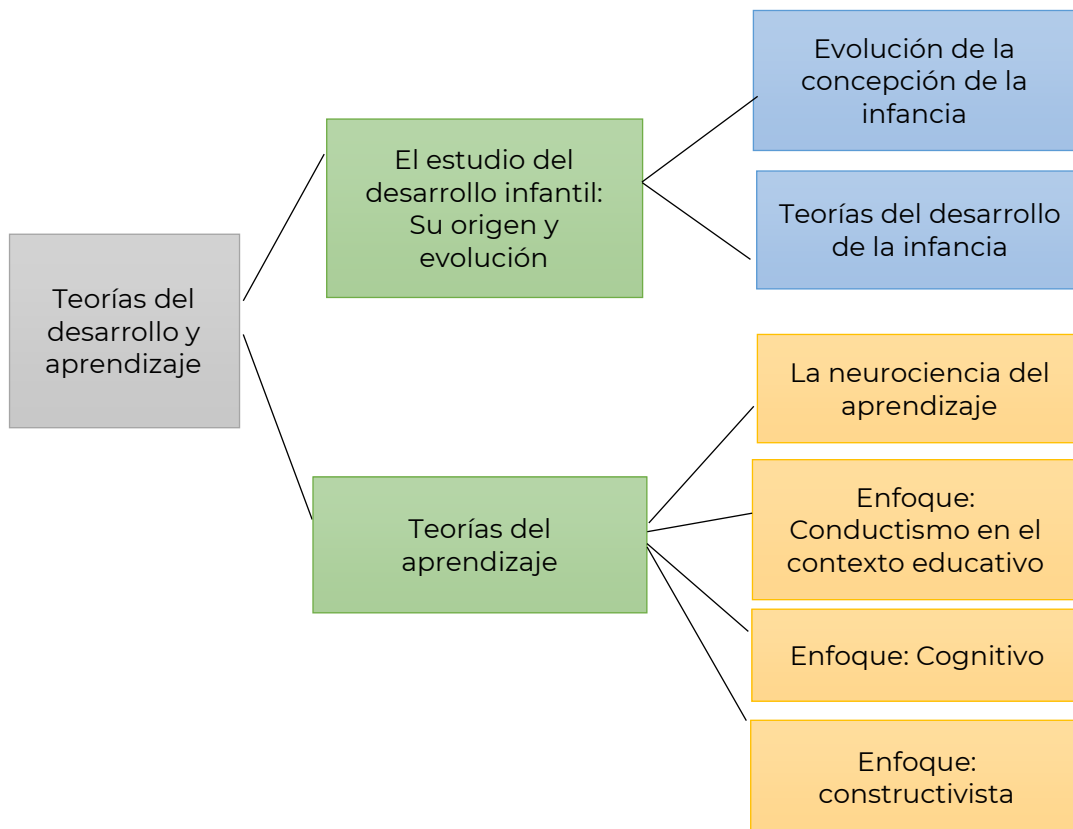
Teorías del desarrollo y aprendizaje

El estudio del desarrollo infantil: Su origen y evolución

Evolución de la concepción de la infancia

Teorías del desarrollo de la infancia

Teorías del aprendizaje

La neurociencia del aprendizaje

Enfoque: Conductismo en el contexto educativo

Enfoque: Cognitivo

Enfoque: constructivista